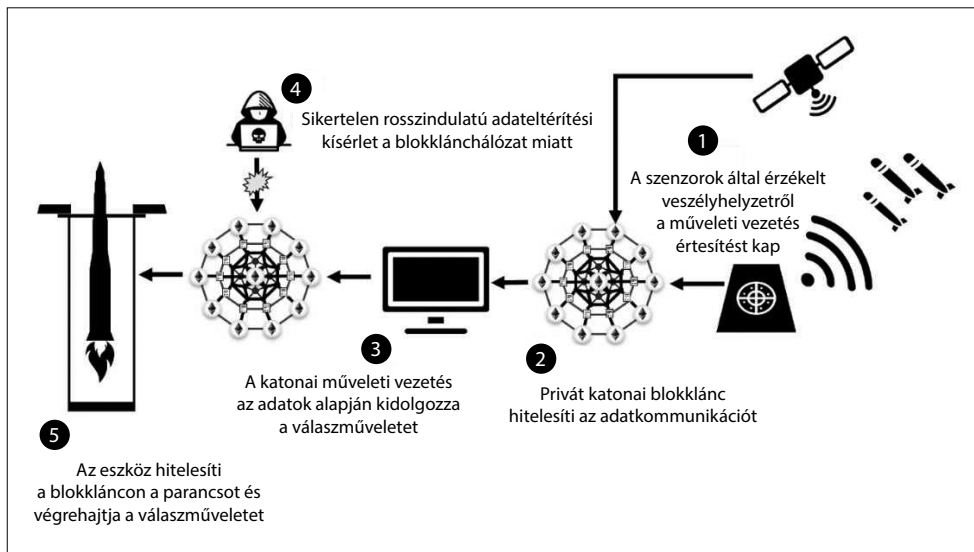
4
Sikertelen rosszindulatú adateltérítési kísérlet a blokklánchálózat miatt

1
A szenzorok által érzékelt veszélyhelyzetről a műveleti vezetés értesítést kap

3
A katonai műveleti vezetés az adatok alapján kidolgozza a válaszműveletet

2
Privát katonai blokklánc hitelesíti az adatkommunikációt

5
Az eszköz hitelesíti a blokkláncon a parancsot és végrehajtja a válaszműveletet